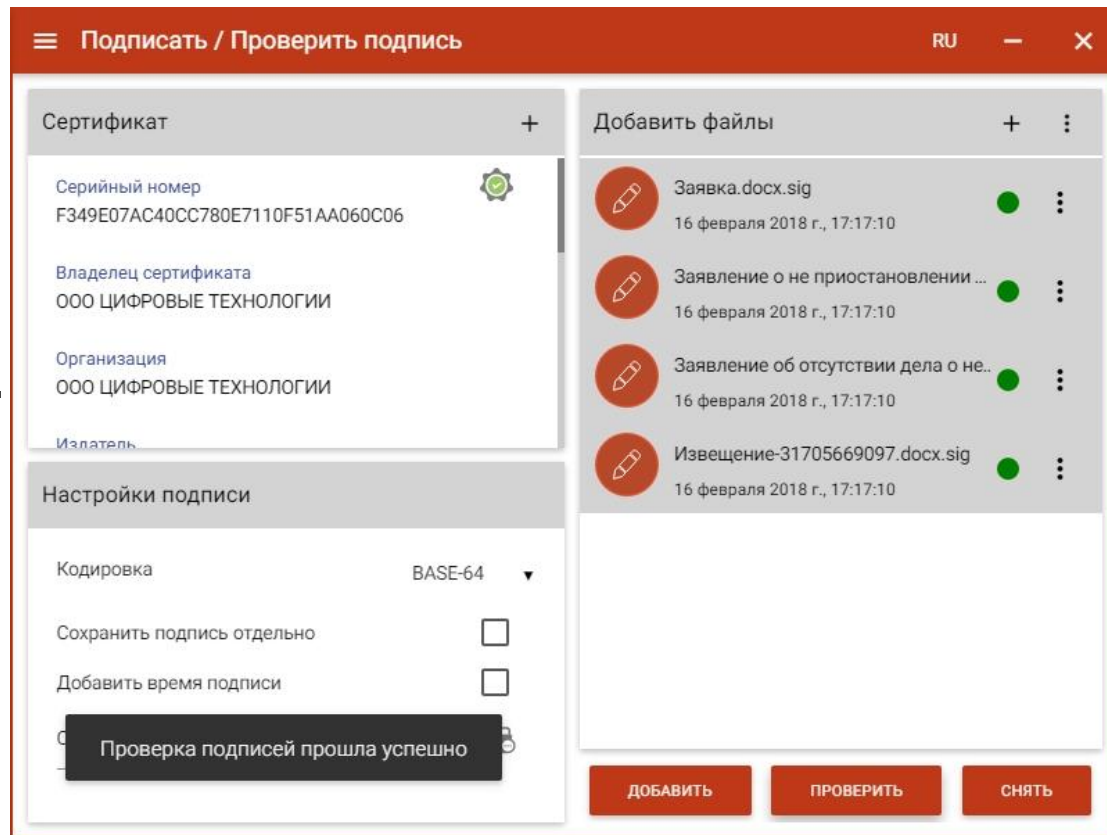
Подписать / Проверить подпись

RU

Сертификат

+

Серийный номер
F349E07AC40CC780E7110F51AA060C06

Владелец сертификата
ООО ЦИФРОВЫЕ ТЕХНОЛОГИИ

Организация
ООО ЦИФРОВЫЕ ТЕХНОЛОГИИ

Издатель

Настройки подписи

Кодировка
BASE-64

Сохранить подпись отдельно

Добавить время подписи

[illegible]

Проверка подписей прошла успешно

Добавить файлы

+

Заявка.docx.sig
16 февраля 2018 г., 17:17:10

Заявление о не приостановлении ...
16 февраля 2018 г., 17:17:10

Заявление об отсутствии дела о не..
16 февраля 2018 г., 17:17:10

Извещение-31705669097.docx.sig
16 февраля 2018 г., 17:17:10

ДОБАВИТЬ

ПРОВЕРИТЬ

СНЯТЬ